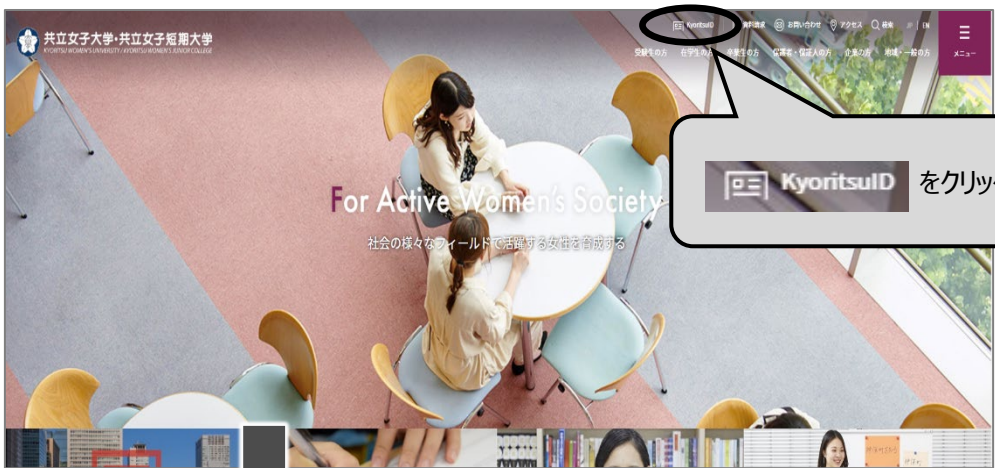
共立女子大学・共立女子短期大学
KYORITSU WOMEN'S UNIVERSITY / KYORITSU WOMEN'S JUNIOR COLLEGE

KyoritsuID 資料請求 お問い合わせ アクセス 検索 JP | EN
受験生の方 在学生の方 卒業生の方 保護者・保証人の方 企業の方 地域・一般の方
メニュー

KyoritsuID をクリッ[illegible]

For Active Women's Society
社会の様々なフィールドで活躍する女性を育成する